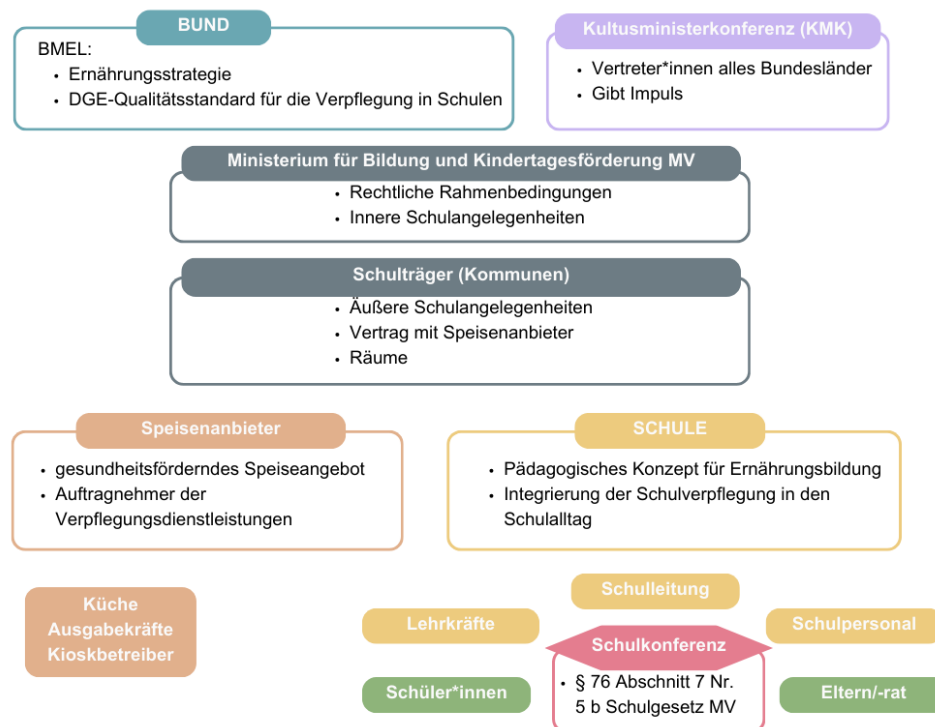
BUND

BMEL:
• Ernährungsstrategie
• DGE-Qualitätsstandard für die Verpflegung in Schulen

Kultusministerkonferenz (KMK)

• Vertreter*innen alles Bundesländer
• Gibt Impuls

Ministerium für Bildung und Kindertagesförderung MV

• Rechtliche Rahmenbedingungen
• Innere Schulangelegenheiten

Schulträger (Kommunen)

• Äußere Schulangelegenheiten
• Vertrag mit Speisenanbieter
• Räume

Speisenanbieter

• gesundheitsförderndes Speiseangebot
• Auftragnehmer der Verpflegungsdienstleistungen

SCHULE

• Pädagogisches Konzept für Ernährungsbildung
• Integrierung der Schulverpflegung in den Schulalltag

Küche
Ausgabekräfte
Kioskbetreiber

Schulleitung

Lehrkräfte

Schulpersonal

Schulkonferenz

• § 76 Abschnitt 7 Nr. 5 b Schulgesetz MV

Schüler*innen

Eltern/-rat